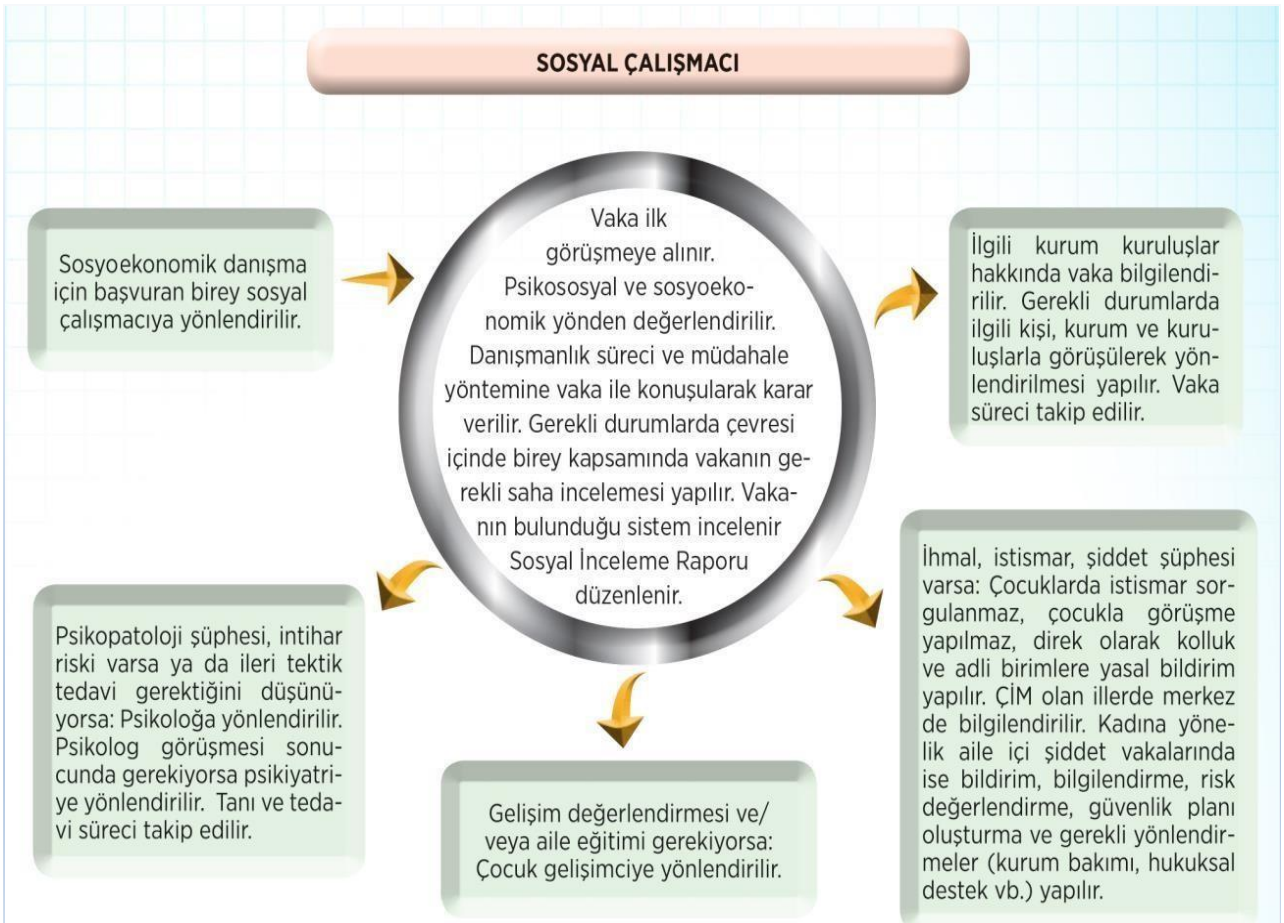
SOSYAL ÇALIŞMACI

Sosyoekonomik danışma için başvuran birey sosyal çalışmacıya yönlendirilir.

Vaka ilk görüşmeye alınır. Psikososyal ve sosyoekonomik yönden değerlendirilir. Danışmanlık süreci ve müdahale yöntemine vaka ile konuşularak karar verilir. Gerekli durumlarda çevresi içinde birey kapsamında vakanın gerekli saha incelemesi yapılır. Vakanın bulunduğu sistem incelenir Sosyal İnceleme Raporu düzenlenir.

İlgili kurum kuruluşlar hakkında vaka bilgilendirilir. Gerekli durumlarda ilgili kişi, kurum ve kuruluşlarla görüşülerek yönlendirilmesi yapılır. Vaka süreci takip edilir.

Psikopatoloji şüphesi, intihar riski varsa ya da ileri tektik tedavi gerektiğini düşünüyorsa: Psikoloğa yönlendirilir. Psikolog görüşmesi sonucunda gerekiyorsa psikiyatriye yönlendirilir. Tanı ve tedavi süreci takip edilir.

Gelişim değerlendirmesi ve/veya aile eğitimi gerekiyorsa: Çocuk gelişimciye yönlendirilir.

İhmal, istismar, şiddet şüphesi varsa: Çocuklarda istismar sorgulanmaz, çocukla görüşme yapılmaz, direk olarak kolluk ve adli birimlere yasal bildirim yapılır. ÇİM olan illerde merkez de bilgilendirilir. Kadına yönelik aile içi şiddet vakalarında ise bildirim, bilgilendirme, risk değerlendirme, güvenlik planı oluşturma ve gerekli yönlendirmeler (kurum bakımı, hukuksal destek vb.) yapılır.